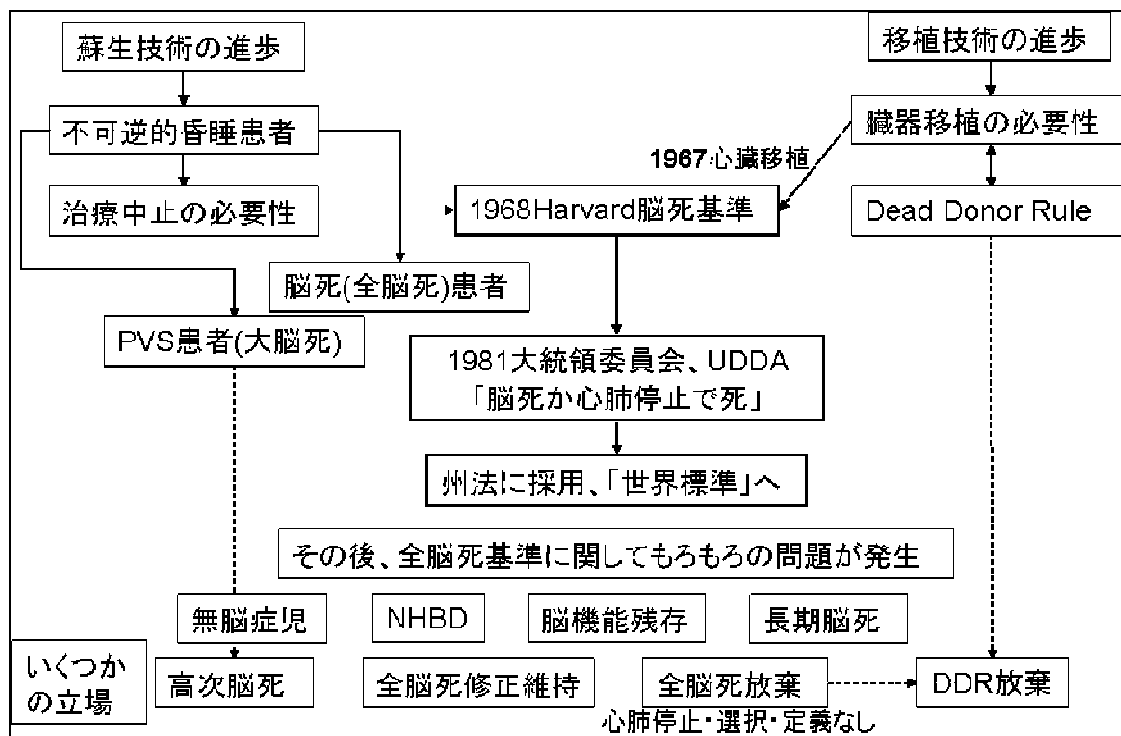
蘇生技術の進歩

移植技術の進歩

不可逆的昏睡患者

臓器移植の必要性

1967心臓移植

治療中止の必要性

1968Harvard脳死基準

Dead Donor Rule

脳死(全脳死)患者

PVS患者(大脳死)

1981大統領委員会、UDDA
「脳死か心肺停止で死」

州法に採用、「世界標準」へ

その後、全脳死基準に関してもろもろの問題が発生

無脳症児

NHBD

脳機能残存

長期脳死

いくつかの立場

高次脳死

全脳死修正維持

全脳死放棄

DDR放棄

心肺停止・選択・定義なし